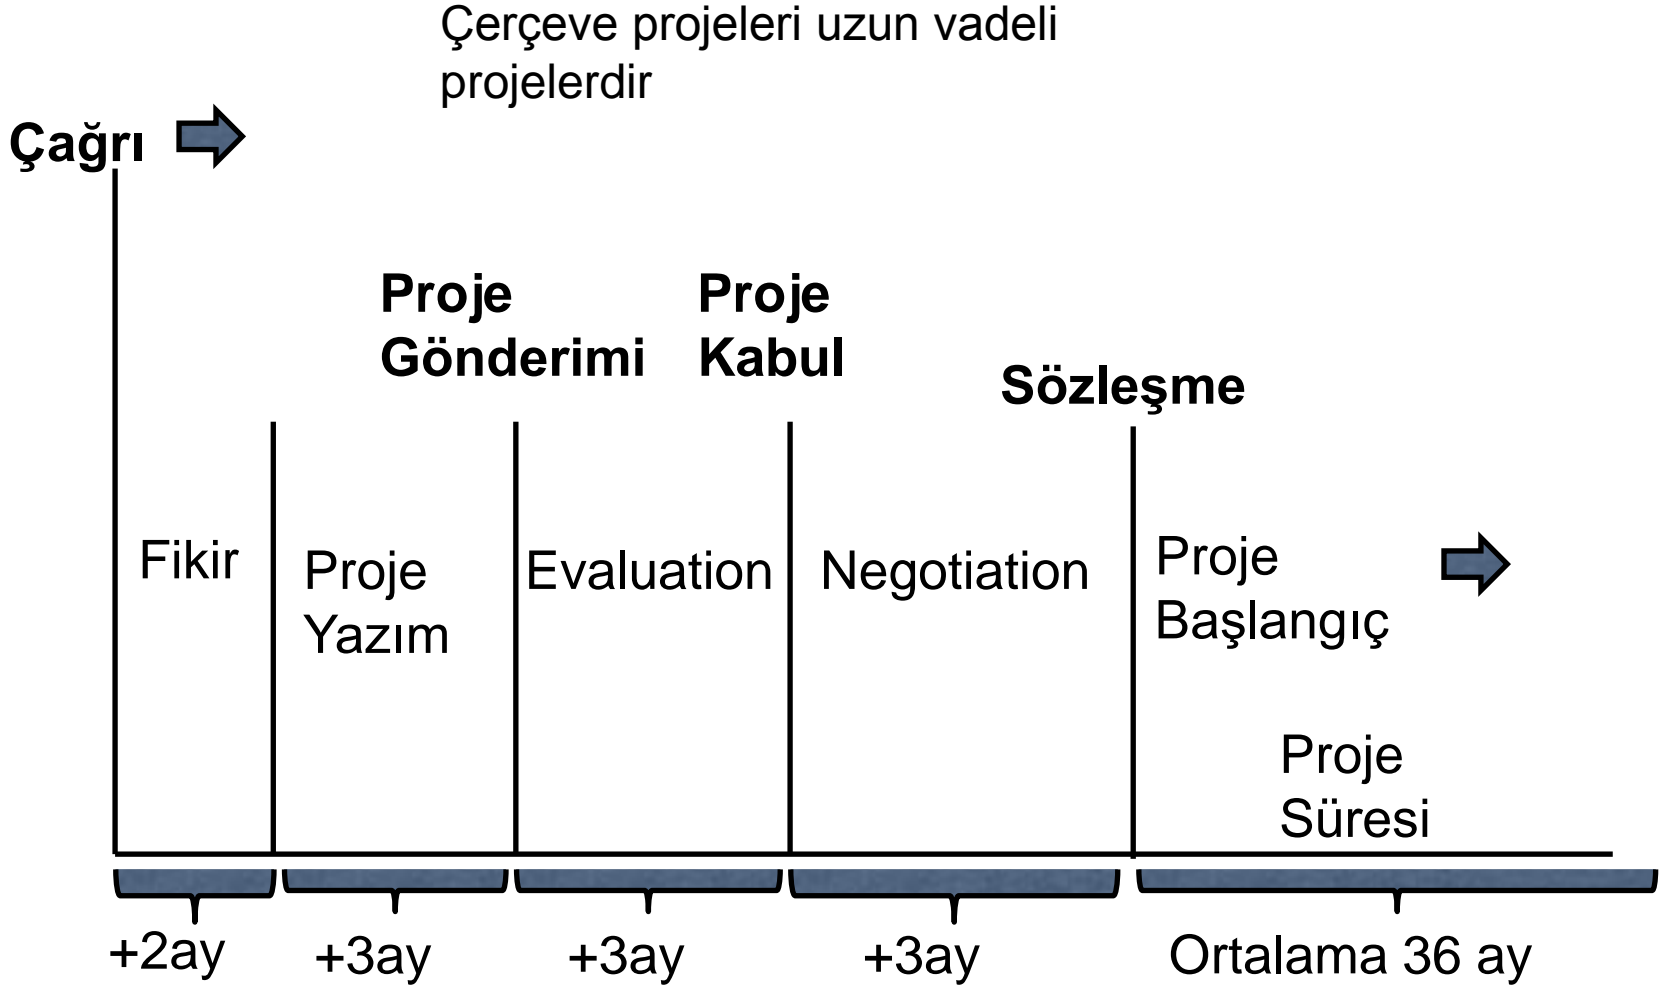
Çerçeve projeleri uzun vadeli projelerdir

Çağrı

Proje Gönderimi

Proje Kabul

Sözleşme

Fikir

Proje Yazım

Evaluation

Negotiation

Proje Başlangıç

Proje Süresi

+2ay

+3ay

+3ay

+3ay

Ortalama 36 ay